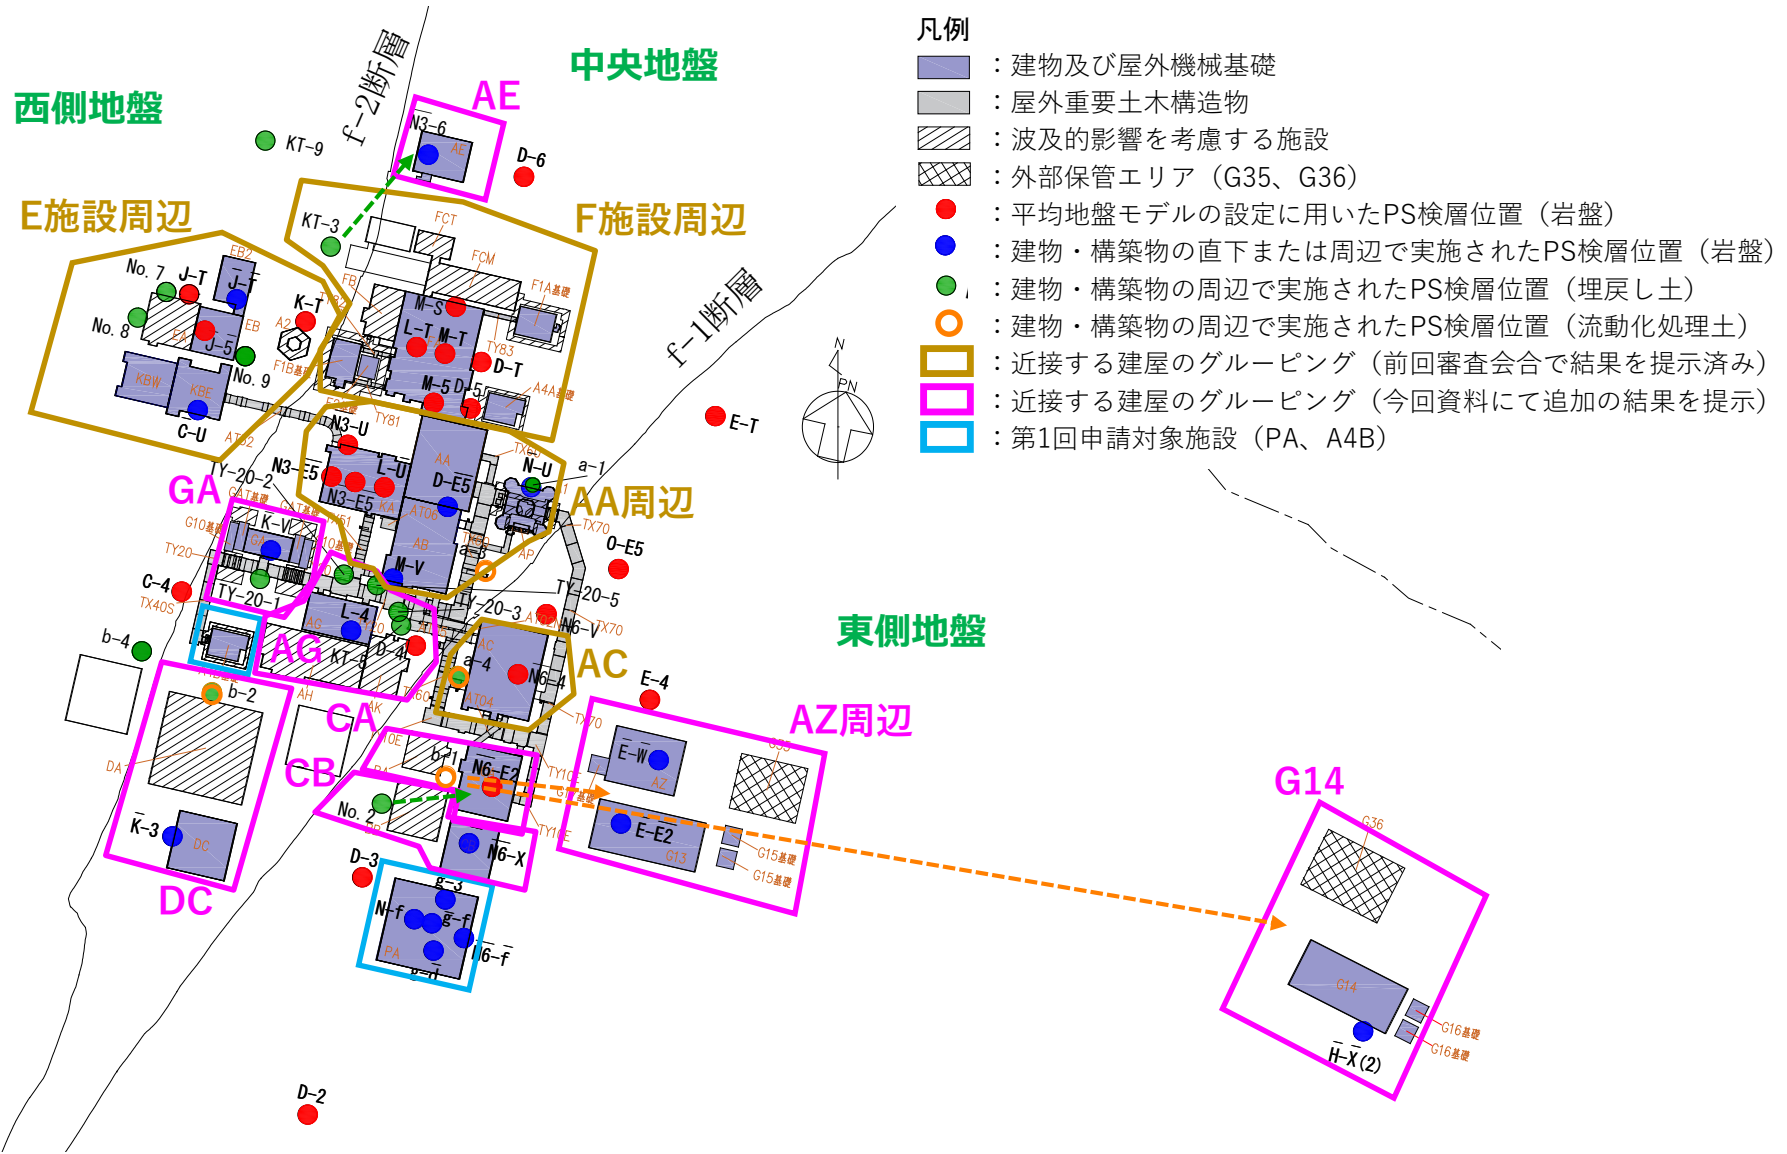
凡例
：建物及び屋外機械基礎
：屋外重要土木構造物
：波及的影響を考慮する施設
：外部保管エリア（G35、G36）
：平均地盤モデルの設定に用いたPS検層位置（岩盤）
：建物・構築物の直下または周辺で実施されたPS検層位置（岩盤）
：建物・構築物の周辺で実施されたPS検層位置（埋戻し土）
：建物・構築物の周辺で実施されたPS検層位置（流動化処理土）
：近接する建屋のグルーピング（前回審査会合で結果を提示済み）
：近接する建屋のグルーピング（今回資料にて追加の結果を提示）
：第1回申請対象施設（PA、A4B）

西側地盤
中央地盤
東側地盤
f−2断層
f−1断層
AE
E施設周辺
F施設周辺
AA周辺
GA
AG
CA
CB
DC
AC
AZ周辺
G14

KT−9
N3−6
AE
D−6
KT−3
FCT
FCM
F1A基礎
No. 7
J−T
J−F
FB2
K−T
No. 8
J−5
EB
A2
No. 9
M−S
L−T
M−T
TY83
D−T
M−5
D−5
A4A基礎
KBW
KBE
C−U
AT52
N3−U
TY81
E−T
N3−E5
L−U
AA
D−E5
N−U
a−1
TY−20−2
N3−E5
KA
AT06
TX70
K−V
G10基礎
TY20
GA
AB
M−V
O−E5
C−4
TX40S
TY−20−1
L−4
AG
TY−20−3
TY−20−5
N6−V
TX70
b−4
KT−5
D−4
AC
a−4
N6−4
AT04
E−4
b−2
AH
AK
TX70
DA
b−1
N6−E2
TY10E
E−W
AZ
G35
No. 2
E−E2
G13
G15基礎
G15基礎
K−3
DC
N6−X
D−3
g−3
N−f
g−f
N6−f
PA
g−d
D−2
G36
G14
H−X(2)
G16基礎
G16基礎
N
PN